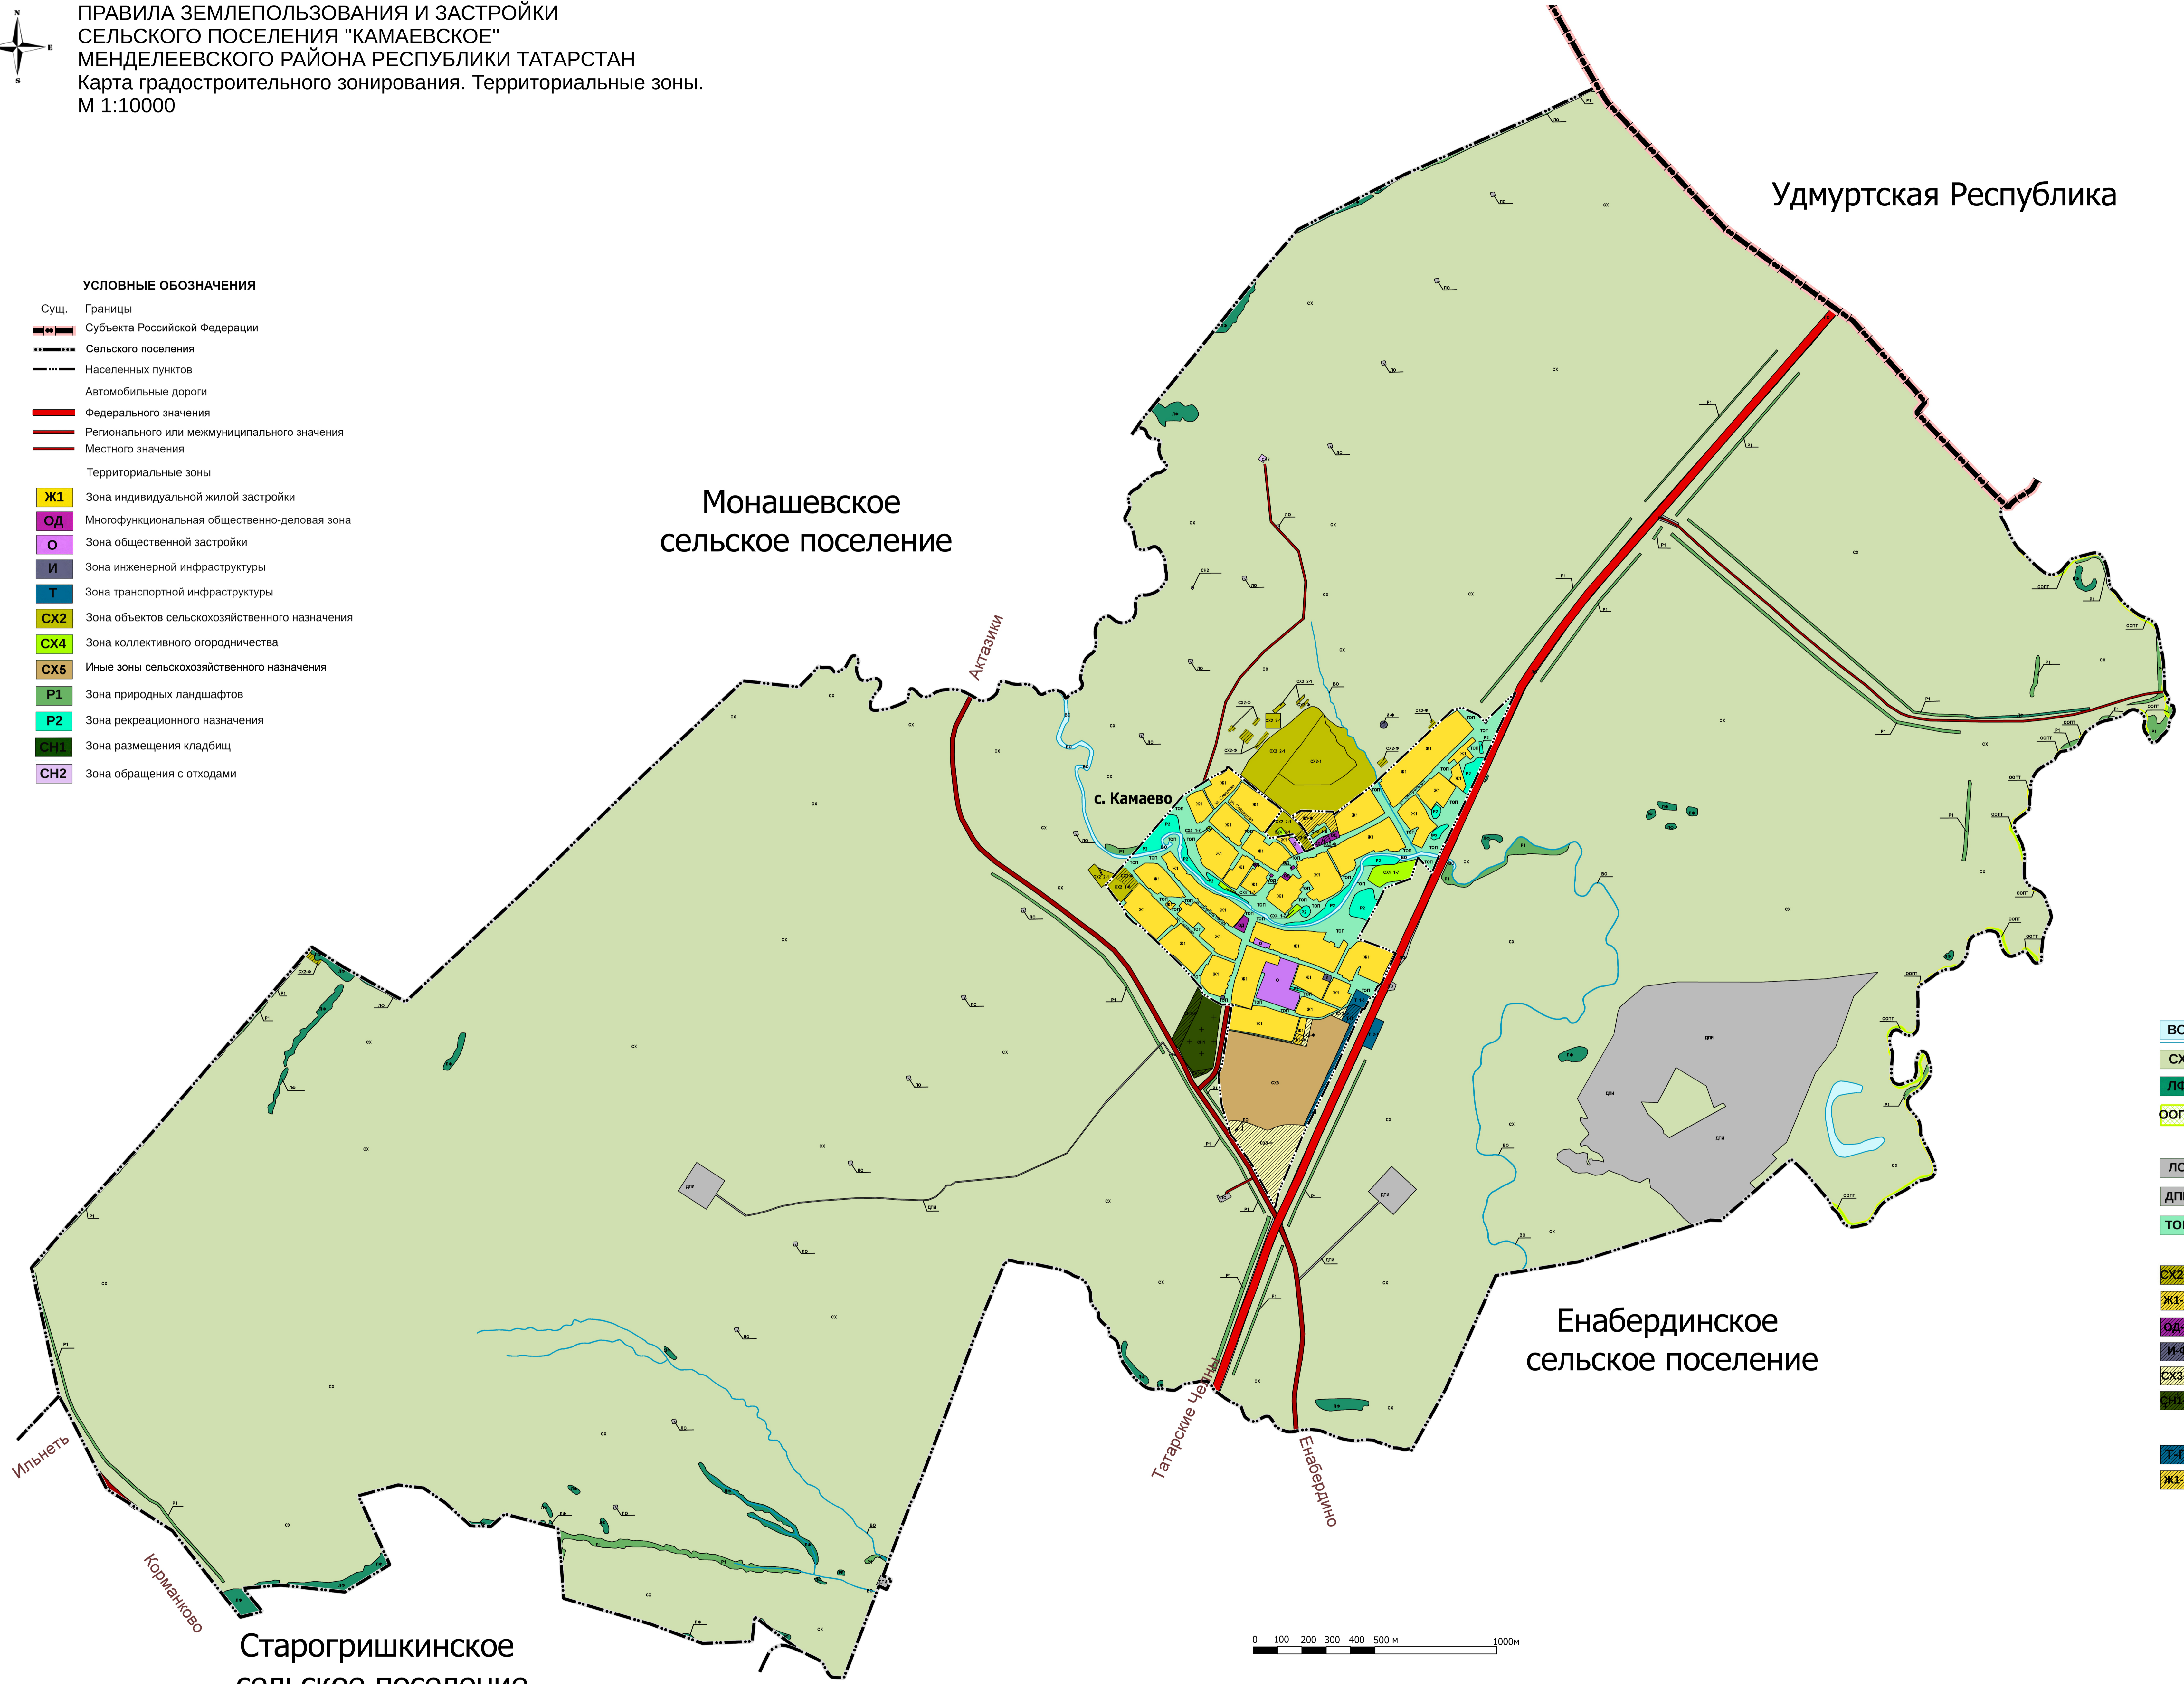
N
E
S

ПРАВИЛА ЗЕМЛЕПОЛЬЗОВАНИЯ И ЗАСТРОЙКИ
СЕЛЬСКОГО ПОСЕЛЕНИЯ "КАМАЕВСКОЕ"
МЕНДЕЛЕЕВСКОГО РАЙОНА РЕСПУБЛИКИ ТАТАРСТАН
Карта градостроительного зонирования. Территориальные зоны.
М 1:10000

УСЛОВНЫЕ ОБОЗНАЧЕНИЯ

Сущ. Границы
Субъекта Российской Федерации
Сельского поселения
Населенных пунктов
Автомобильные дороги
Федерального значения
Регионального или межмуниципального значения
Местного значения
Территориальные зоны
Ж1 Зона индивидуальной жилой застройки
ОД Многофункциональная общественно-деловая зона
О Зона общественной застройки
И Зона инженерной инфраструктуры
Т Зона транспортной инфраструктуры
СХ2 Зона объектов сельскохозяйственного назначения
СХ4 Зона коллективного огородничества
СХ5 Иные зоны сельскохозяйственного назначения
Р1 Зона природных ландшафтов
Р2 Зона рекреационного назначения
СН1 Зона размещения кладбищ
СН2 Зона обращения с отходами

Удмуртская Республика

Монашевское
сельское поселение

Енабердинское
сельское поселение

Старогришкинское
сельское поселение

с. Камаево

Актазики
Ильнеть
Корманово
Татарские Челны
Енабердино

ВО
СХ
ЛФ
ООП
ЛС
ДП
ТО
СХ2
Ж1-
ОД-
И-
СХ3
СН1
Т-
Ж1-

0 100 200 300 400 500 м 1000м